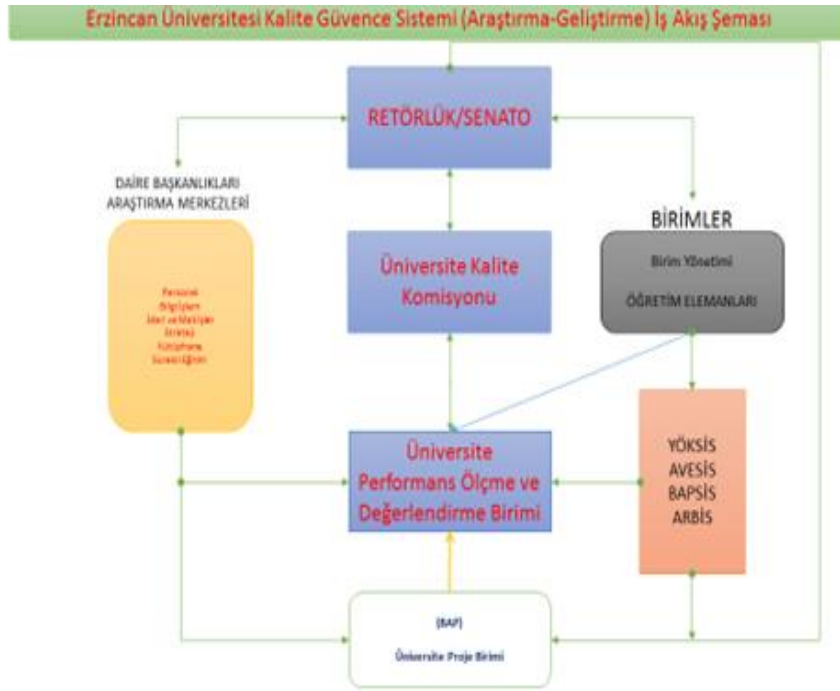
Erzincan Üniversitesi Kalite Güvence Sistemi (Araştırma-Geliştirme) İş Akış Şeması

RETÖRLÜK/SENATO

DAİRE BAŞKANLIKLARI
ARAŞTIRMA MERKEZLERİ

Personel
Bilgi İşlem
İdari ve Mali İşler
Strateji
Kütüphane
Sürekli Eğitim

BİRİMLER

Birim Yönetimi

ÖĞRETİM ELEMANLARI

Üniversite Kalite Komisyonu

Üniversite Performans Ölçme ve Değerlendirme Birimi

YÖKSİS
AVESİS
BAPSİS
ARBİS

(BAP)

Üniversite Proje Birimi